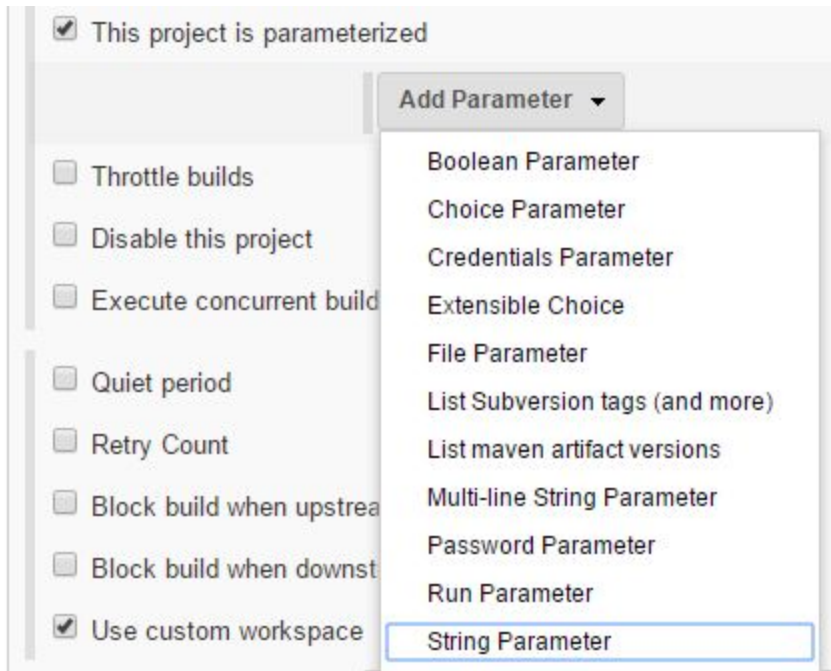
This project is parameterized

Add Parameter

Throttle builds

Disable this project

Execute concurrent build

Quiet period

Retry Count

Block build when upstrea

Block build when downst

Use custom workspace

Boolean Parameter

Choice Parameter

Credentials Parameter

Extensible Choice

File Parameter

List Subversion tags (and more)

List maven artifact versions

Multi-line String Parameter

Password Parameter

Run Parameter

String Parameter